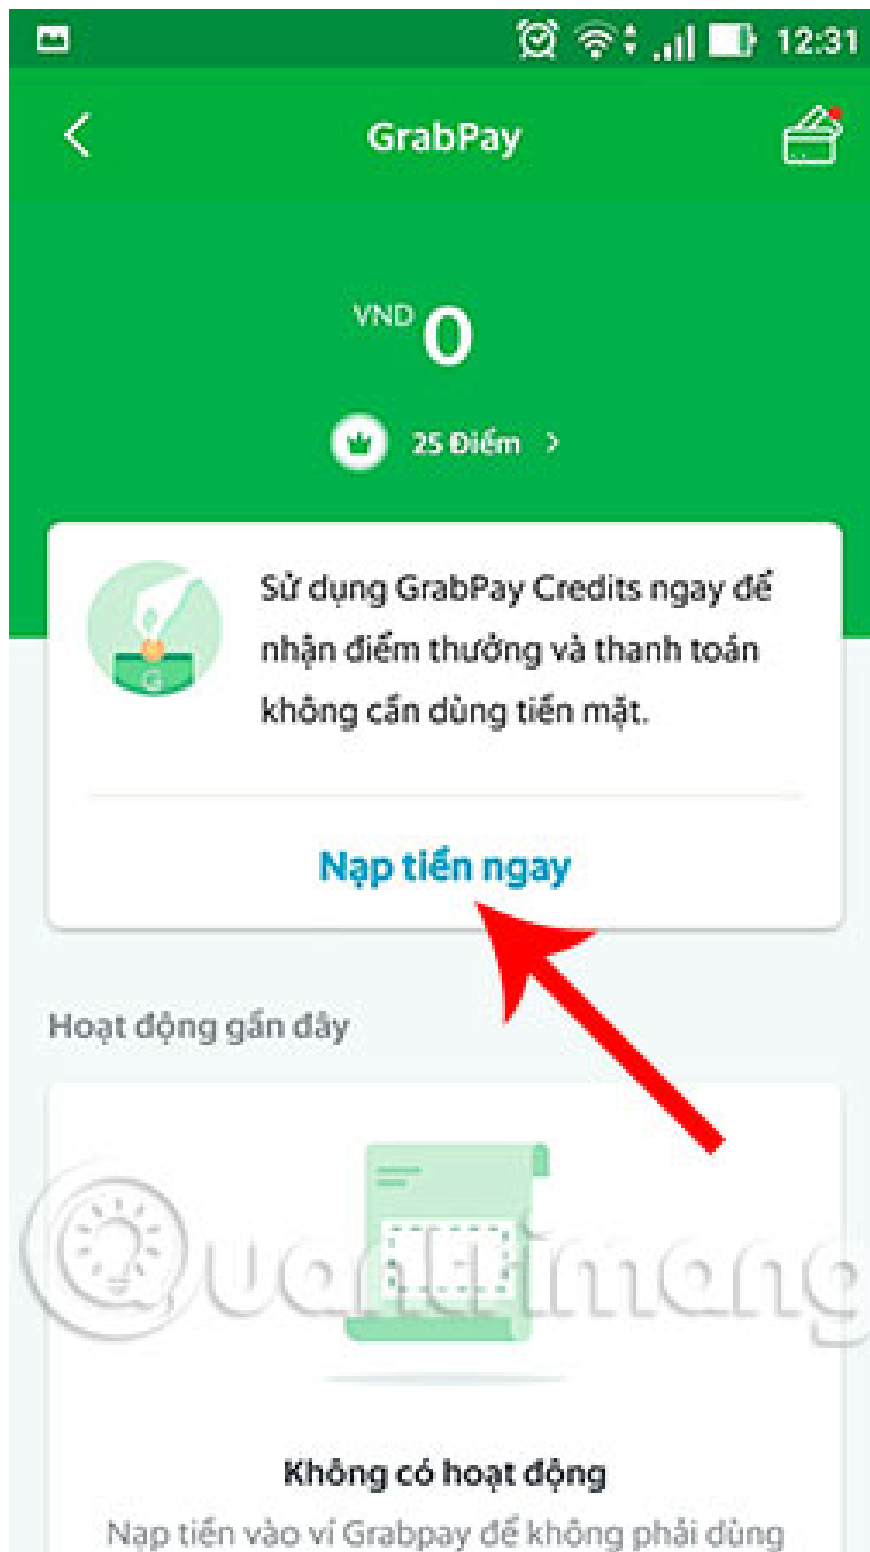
12:31

GrabPay

VND 0

25 Điểm >

Sử dụng GrabPay Credits ngay để nhận điểm thưởng và thanh toán không cần dùng tiền mặt.

G

Nạp tiền ngay

Hoạt động gần đây

Quantrimang

Không có hoạt động

Nạp tiền vào ví Grabpay để không phải dùng